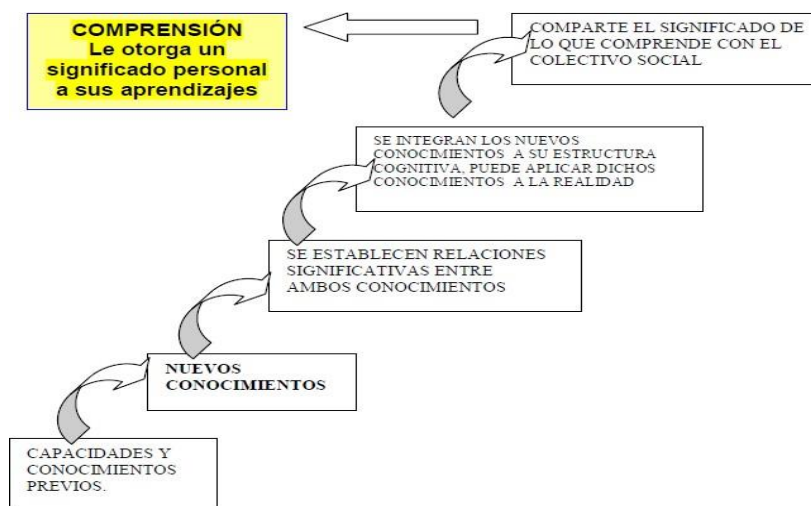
COMPRENSIÓN
Le otorga un significado personal a sus aprendizajes

COMPARTE EL SIGNIFICADO DE LO QUE COMPRENDE CON EL COLECTIVO SOCIAL

SE INTEGRAN LOS NUEVOS CONOCIMIENTOS A SU ESTRUCTURA COGNITIVA, PUEDE APLICAR DICHOS CONOCIMIENTOS A LA REALIDAD

SE ESTABLECEN RELACIONES SIGNIFICATIVAS ENTRE AMBOS CONOCIMIENTOS

NUEVOS CONOCIMIENTOS

CAPACIDADES Y CONOCIMIENTOS PREVIOS.